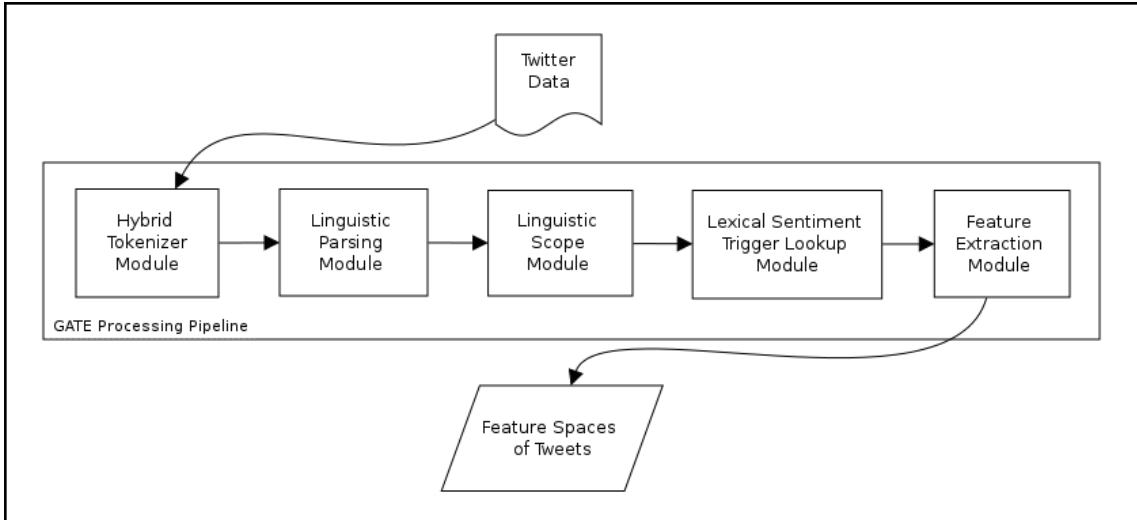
Twitter Data

Hybrid Tokenizer Module

Linguistic Parsing Module

Linguistic Scope Module

Lexical Sentiment Trigger Lookup Module

Feature Extraction Module

GATE Processing Pipeline

Feature Spaces of Tweets